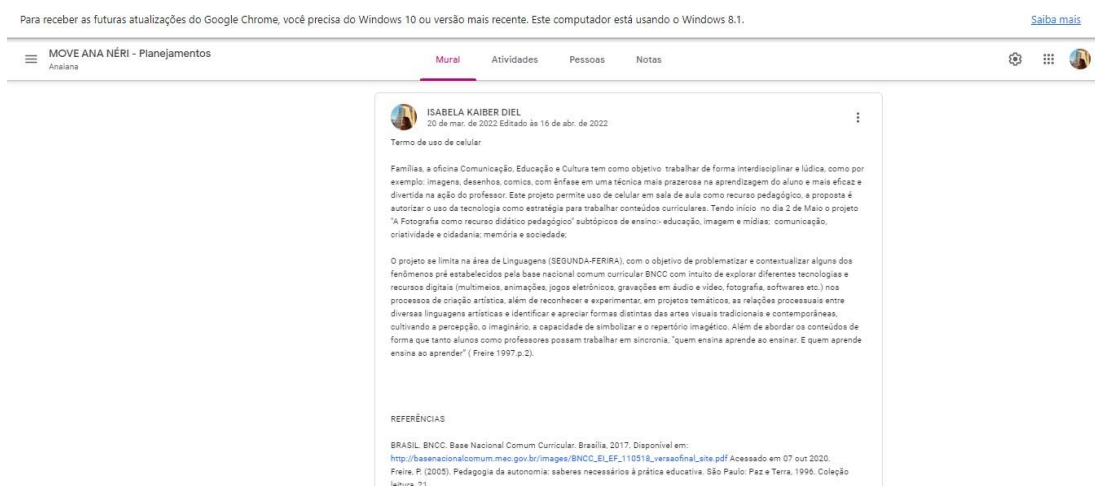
Para receber as futuras atualizações do Google Chrome, você precisa do Windows 10 ou versão mais recente. Este computador está usando o Windows 8.1.

Saiba mais

MOVE ANA NÉRI - Planejamentos
Anaiana

Mural Atividades Pessoas Notas

ISABELA KAIBER DIEL
20 de mar. de 2022 Editado às 16 de abr. de 2022

Termo de uso de celular

Famílias, a oficina Comunicação, Educação e Cultura tem como objetivo trabalhar de forma interdisciplinar e lúdica, como por exemplo: imagens, desenhos, comics, com ênfase em uma técnica mais prazerosa na aprendizagem do aluno e mais eficaz e divertida na ação do professor. Este projeto permite uso de celular em sala de aula como recurso pedagógico, a proposta é autorizar o uso da tecnologia como estratégia para trabalhar conteúdos curriculares. Tendo início no dia 2 de Maio o projeto "A Fotografia como recurso didático pedagógico" subtópicos de ensino:- educação, imagem e mídias; comunicação, criatividade e cidadania; memória e sociedade;

O projeto se limita na área de Linguagens (SEGUNDA-FERIRA), com o objetivo de problematizar e contextualizar alguns dos fenômenos pré estabelecidos pela base nacional comum curricular BNCC com intuito de explorar diferentes tecnologias e recursos digitais (multimeios, animações, jogos eletrônicos, gravações em áudio e vídeo, fotografia, softwares etc.) nos processos de criação artística, além de reconhecer e experimentar, em projetos temáticos, as relações processuais entre diversas linguagens artísticas e identificar e apreciar formas distintas das artes visuais tradicionais e contemporâneas, cultivando a percepção, o imaginário, a capacidade de simbolizar e o repertório imagético. Além de abordar os conteúdos de forma que tanto alunos como professores possam trabalhar em sincronia, "quem ensina aprende ao ensinar. E quem aprende ensina ao aprender" ( Freire 1997.p.2).

REFERÊNCIAS

BRASIL. BNCC. Base Nacional Comum Curricular. Brasília, 2017. Disponível em: http://basenacionalcomum.mec.gov.br/images/BNCC_EI_EF_110518_versaofinal_site.pdf Acessado em 07 out 2020.
Freire, P. (2005). Pedagogia da autonomia: saberes necessários à prática educativa. São Paulo: Paz e Terra, 1996. Coleção leitura, 21.